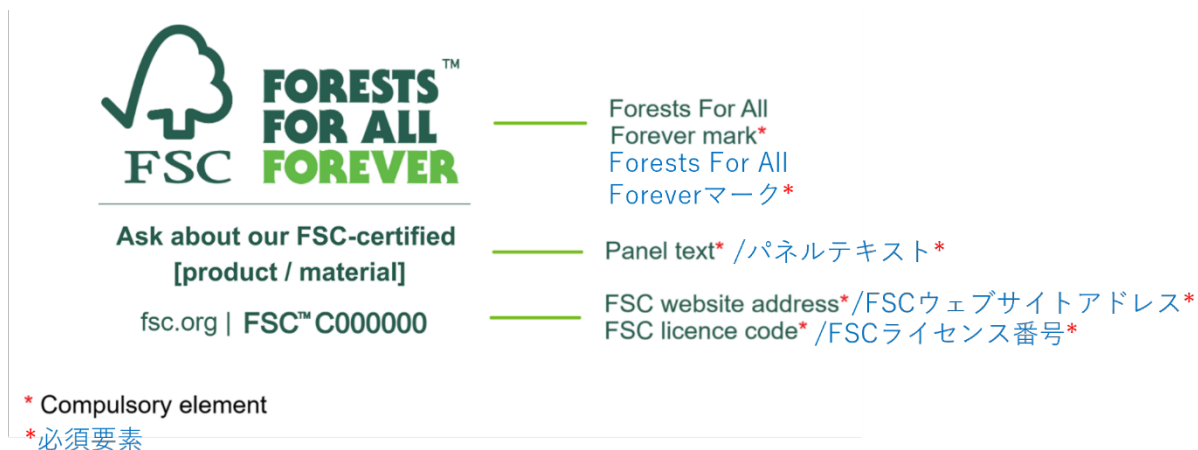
FSC
FORESTS™
FOR ALL
FOREVER

Ask about our FSC-certified [product / material]

fsc.org | FSC™ C000000

Forests For All Forever mark*
Forests For All Foreverマーク*

Panel text* /パネルテキスト*

FSC website address*/FSCウェブサイトアドレス*
FSC licence code* /FSCライセンス番号*

* Compulsory element
*必須要素